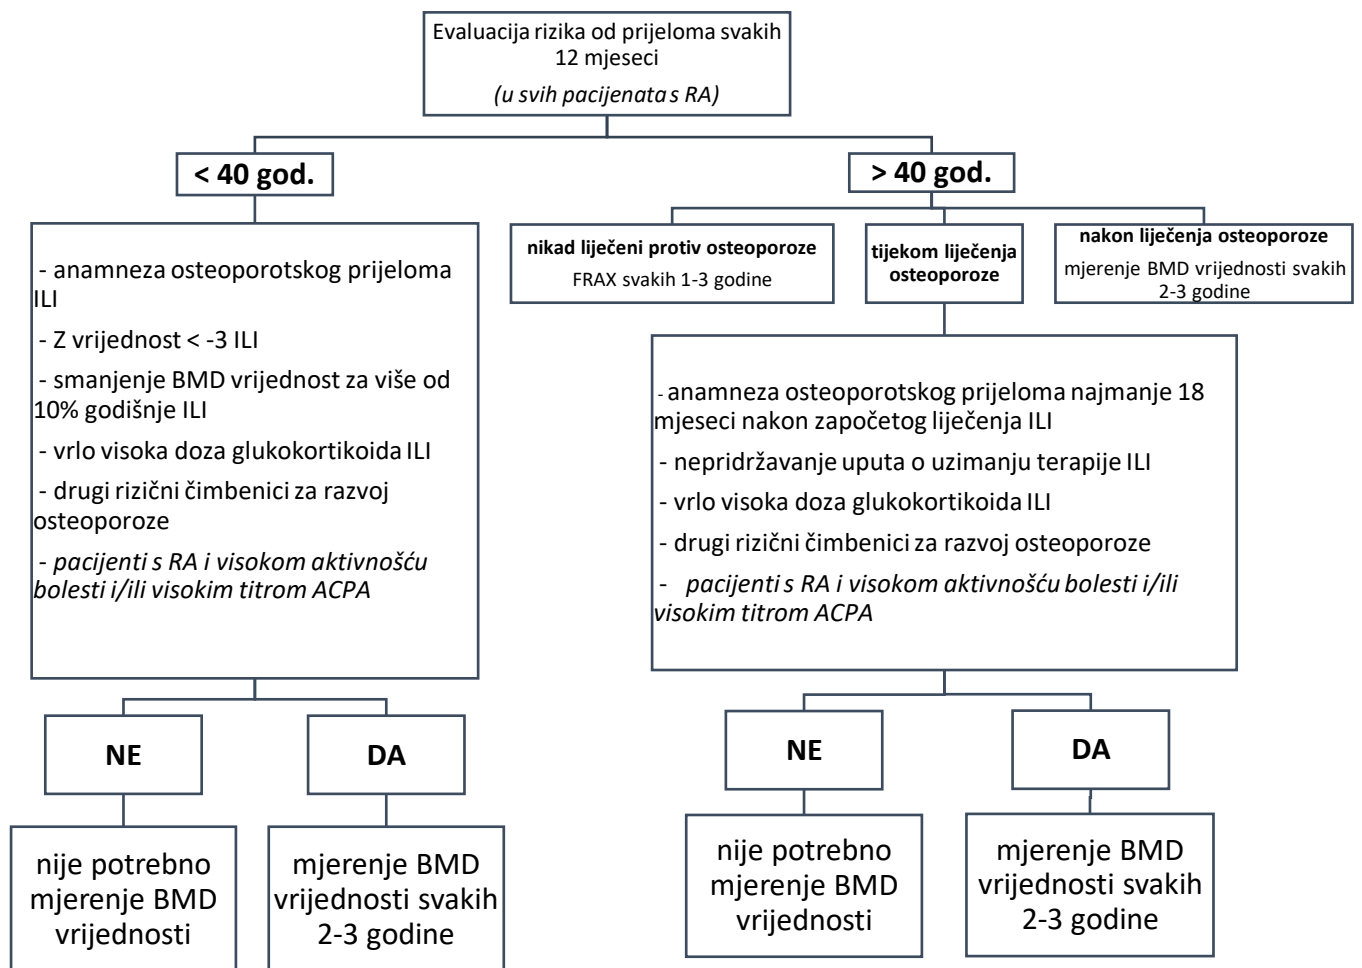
Evaluacija rizika od prijeloma svakih 12 mjeseci
*(u svih pacijenata s RA)*

**< 40 god.**

- anamneza osteoporotskog prijeloma ILI
- Z vrijednost < -3 ILI
- smanjenje BMD vrijednost za više od 10% godišnje ILI
- vrlo visoka doza glukokortikoida ILI
- drugi rizični čimbenici za razvoj osteoporoze
- *pacijenti s RA i visokom aktivnošću bolesti i/ili visokim titrom ACPA*

**NE**

nije potrebno mjerenje BMD vrijednosti

**DA**

mjerenje BMD vrijednosti svakih 2-3 godine

**> 40 god.**

**nikad liječeni protiv osteoporoze**
FRAX svakih 1-3 godine

**tijekom liječenja osteoporoze**

**nakon liječenja osteoporoze**
mjerenje BMD vrijednosti svakih 2-3 godine

- anamneza osteoporotskog prijeloma najmanje 18 mjeseci nakon započetog liječenja ILI
- nepridržavanje uputa o uzimanju terapije ILI
- vrlo visoka doza glukokortikoida ILI
- drugi rizični čimbenici za razvoj osteoporoze
- *pacijenti s RA i visokom aktivnošću bolesti i/ili visokim titrom ACPA*

**NE**

nije potrebno mjerenje BMD vrijednosti

**DA**

mjerenje BMD vrijednosti svakih 2-3 godine